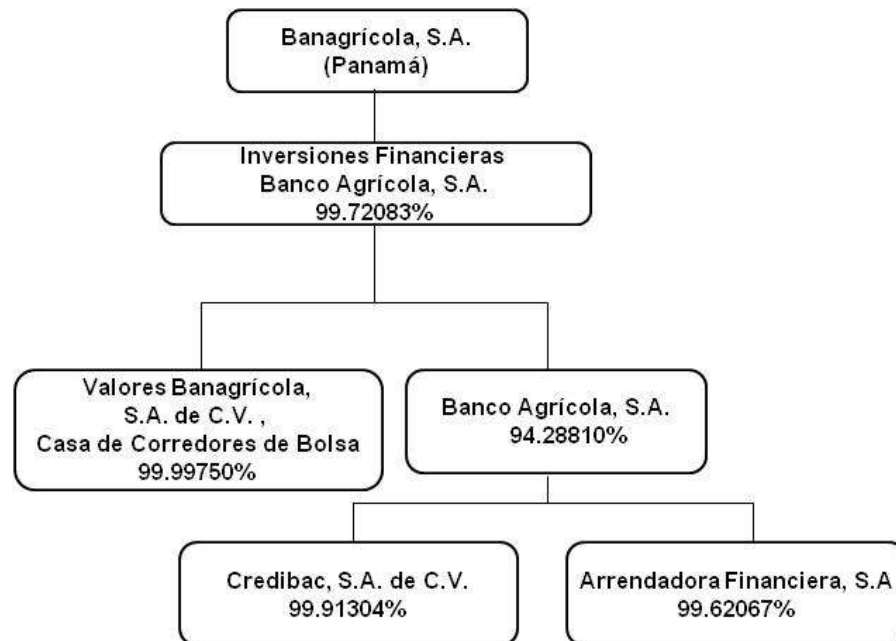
Banagrícola, S.A.
(Panamá)

Inversiones Financieras
Banco Agrícola, S.A.
99.72083%

Valores Banagrícola,
S.A. de C.V. ,
Casa de Corredores de Bolsa
99.99750%

Banco Agrícola, S.A.
94.28810%

Credibac, S.A. de C.V.
99.91304%

Arrendadora Financiera, S.A
99.62067%